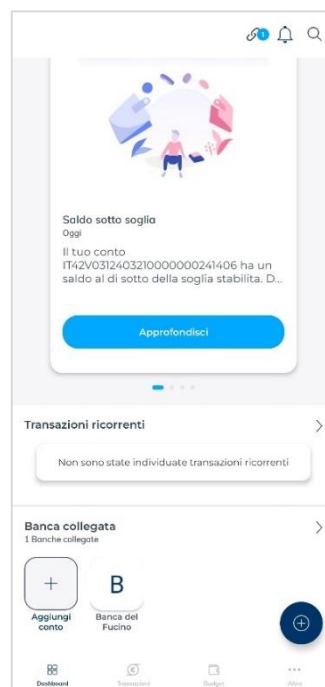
1

Saldo sotto soglia
Oggi
Il tuo conto IT42V0312403210000000241406 ha un saldo al di sotto della soglia stabilita. D...

Approfondisci

Transazioni ricorrenti

Non sono state individuate transazioni ricorrenti

Banca collegata
1 Banche collegate

+
Aggiungi conto

B
Banca del Fucino

Dashboard
Transazioni
Budget
Altro